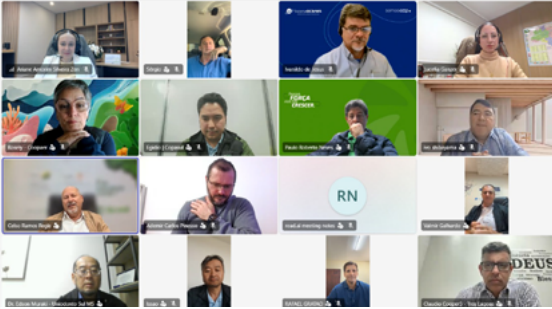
Ariane Antonio Silveira Zoll
Sérgio
Ivanildo de Lima
Janaína Gaspar
Beany - Coopavel
Egídio | Copacol
FORÇA DE CRESCER
Paulo Roberto Soares
Ivo | Jacomasio
Celso Ramos Régis
Admar Carlos Pessoa
RN
read.ai meeting notes
Valmir Galharda
Ex. Edison Muraki - Sindicato Sul MS
Isaac
RAFAEL GIMENO
Claudio Campos | Tres Lagoas
DEUS